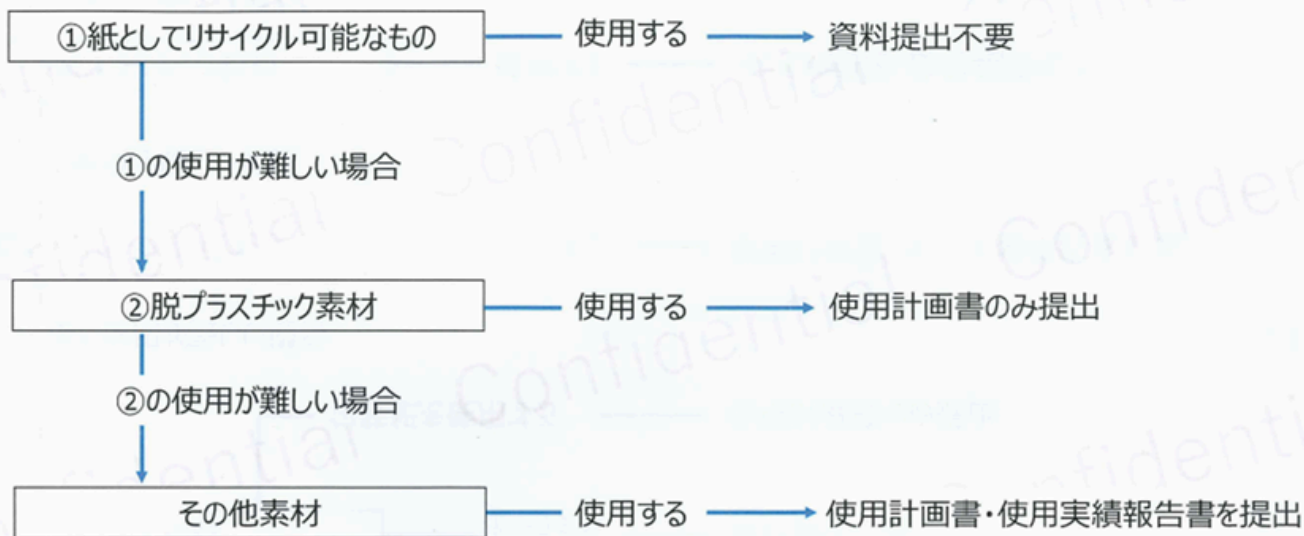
①紙としてリサイクル可能なもの
使用する
資料提出不要

①の使用が難しい場合

②脱プラスチック素材
使用する
使用計画書のみ提出

②の使用が難しい場合

その他素材
使用する
使用計画書・使用実績報告書を提出

Confidential
Confidential
Confidential
Confidential
Confidential
Confidential